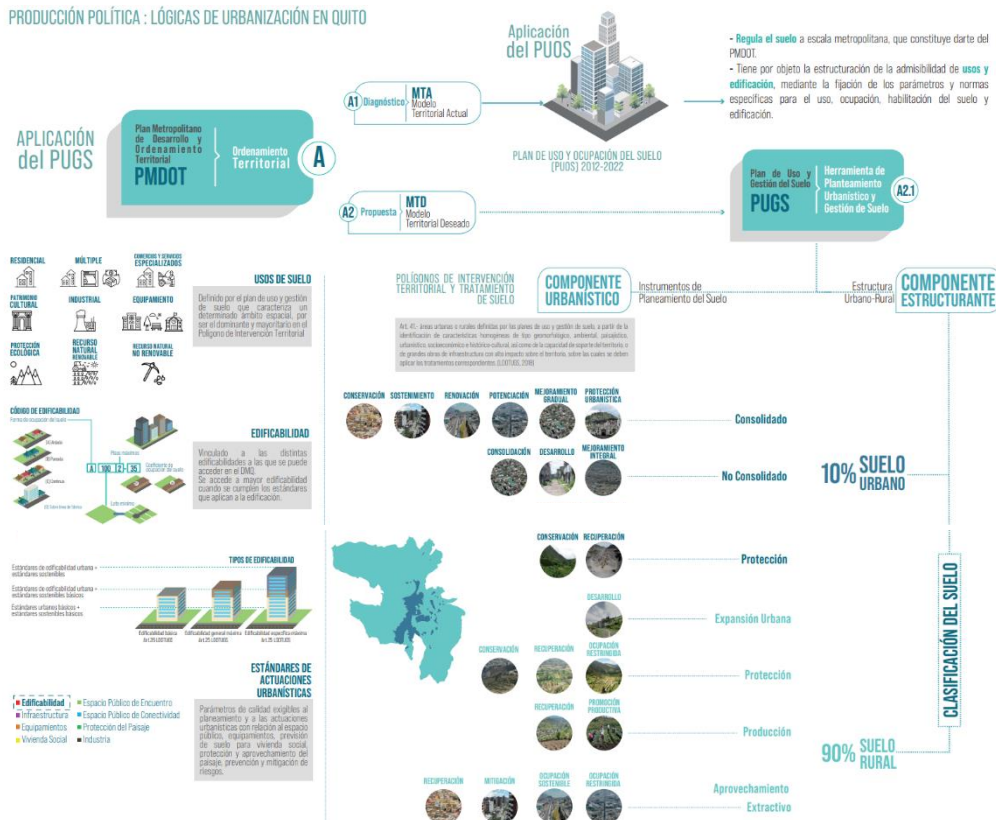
PRODUCCIÓN POLÍTICA : LÓGICAS DE URBANIZACIÓN EN QUITO

Aplicación del PUOS

- Regula el suelo a escala metropolitana, que constituye darte del PMDOT.
- Tiene por objeto la estructuración de la admisibilidad de usos y edificación, mediante la fijación de los parámetros y normas específicas para el uso, ocupación, habilitación del suelo y edificación.

A1 Diagnóstico MTA Modelo Territorial Actual

APLICACIÓN del PUGS

Plan Metropolitano de Desarrollo y Ordenamiento Territorial PMDOT

Ordenamiento Territorial A

PLAN DE USO Y OCUPACIÓN DEL SUELO (PUOS) 2012-2022

Plan de Uso y Gestión del Suelo PUGS

Herramienta de Planteamiento Urbanístico y Gestión de Suelo A2.1

A2 Propuesta MTD Modelo Territorial Deseado

RESIDENCIAL MÚLTIPLE COMERCIOS Y SERVICIOS ESPECIALIZADOS
PATRIMONIO CULTURAL INDUSTRIAL EQUIPAMIENTO
PROTECCIÓN ECOLÓGICA RECURSO NATURAL RENOVABLE RECURSO NATURAL NO RENOVABLE

USOS DE SUELO

Definido por el plan de uso y gestión de suelo que caracteriza un determinado ámbito espacial, por ser el dominante y mayoritario en el Polígono de Intervención Territorial

POLÍGONOS DE INTERVENCIÓN TERRITORIAL Y TRATAMIENTO DE SUELO

COMPONENTE URBANÍSTICO

Instrumentos de Planeamiento del Suelo

Estructura Urbano-Rural

COMPONENTE ESTRUCTURANTE

Art. 41.- áreas urbanas o rurales definidas por los planes de uso y gestión de suelo, a partir de la identificación de características homogéneas de tipo geomorfológico, ambiental, paisajístico, urbanístico, socioeconómico e histórico-cultural, así como de la capacidad de soporte del territorio, o de grandes obras de infraestructura con alto impacto sobre el territorio, sobre las cuales se deben aplicar los tratamientos correspondientes. (LOOTUGS, 2016)

CÓDIGO DE EDIFICABILIDAD

Forma de ocupación del suelo
(A) Aislada
(B) Pareada
(C) Continua
(Z) Sobre línea de fábrica

Pisos máximos
A 100 12 35
Coeficiente de ocupación del suelo
Lote mínimo

EDIFICABILIDAD

Vinculado a las distintas edificabilidades a las que se puede acceder en el DMQ.
Se accede a mayor edificabilidad cuando se cumplen los estándares que aplican a la edificación.

CONSERVACIÓN SOSTENIMIENTO RENOVACIÓN POTENCIACIÓN MEJORAMIENTO GRADUAL PROTECCIÓN URBANÍSTICA

Consolidado

CONSOLIDACIÓN DESARROLLO MEJORAMIENTO INTEGRAL

No Consolidado

10% SUELO URBANO

TIPOS DE EDIFICABILIDAD

Estándares de edificabilidad urbana + estándares sostenibles
Estándares de edificabilidad urbana + estándares sostenibles básicos
Estándares urbanos básicos + estándares sostenibles básicos

Edificabilidad básica Art.28 LOOTUGS
Edificabilidad general máxima Art.25 LOOTUGS
Edificabilidad específica máxima Art.25 LOOTUGS

CONSERVACIÓN RECUPERACIÓN

Protección

DESARROLLO

Expansión Urbana

CONSERVACIÓN RECUPERACIÓN OCUPACIÓN RESTRINGIDA

Protección

RECUPERACIÓN PROMOCIÓN PRODUCTIVA

Producción

CLASIFICACIÓN DEL SUELO

ESTÁNDARES DE ACTUACIONES URBANÍSTICAS

Edificabilidad
Infraestructura
Equipamientos
Vivienda Social
Espacio Público de Encuentro
Espacio Público de Conectividad
Protección del Paisaje
Industria

Parámetros de calidad exigibles al planeamiento y a las actuaciones urbanísticas con relación al espacio público, equipamientos, previsión de suelo para vivienda social, protección y aprovechamiento del paisaje, prevención y mitigación de riesgos.

90% SUELO RURAL

RECUPERACIÓN MITIGACIÓN OCUPACIÓN SOSTENIBLE OCUPACIÓN RESTRINGIDA

Aprovechamiento Extractivo